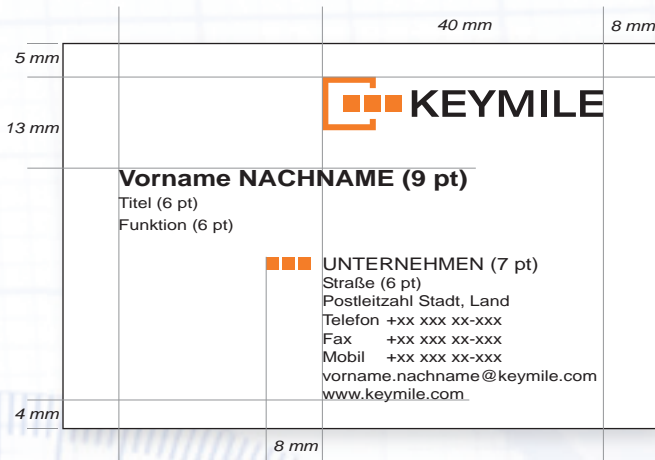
40 mm
8 mm
5 mm
13 mm
KEYMILE
Vorname NACHNAME (9 pt)
Titel (6 pt)
Funktion (6 pt)
UNTERNEHMEN (7 pt)
Straße (6 pt)
Postleitzahl Stadt, Land
Telefon +xx xxx xx-xxx
Fax +xx xxx xx-xxx
Mobil +xx xxx xx-xxx
vorname.nachname@keymile.com
www.keymile.com
4 mm
8 mm